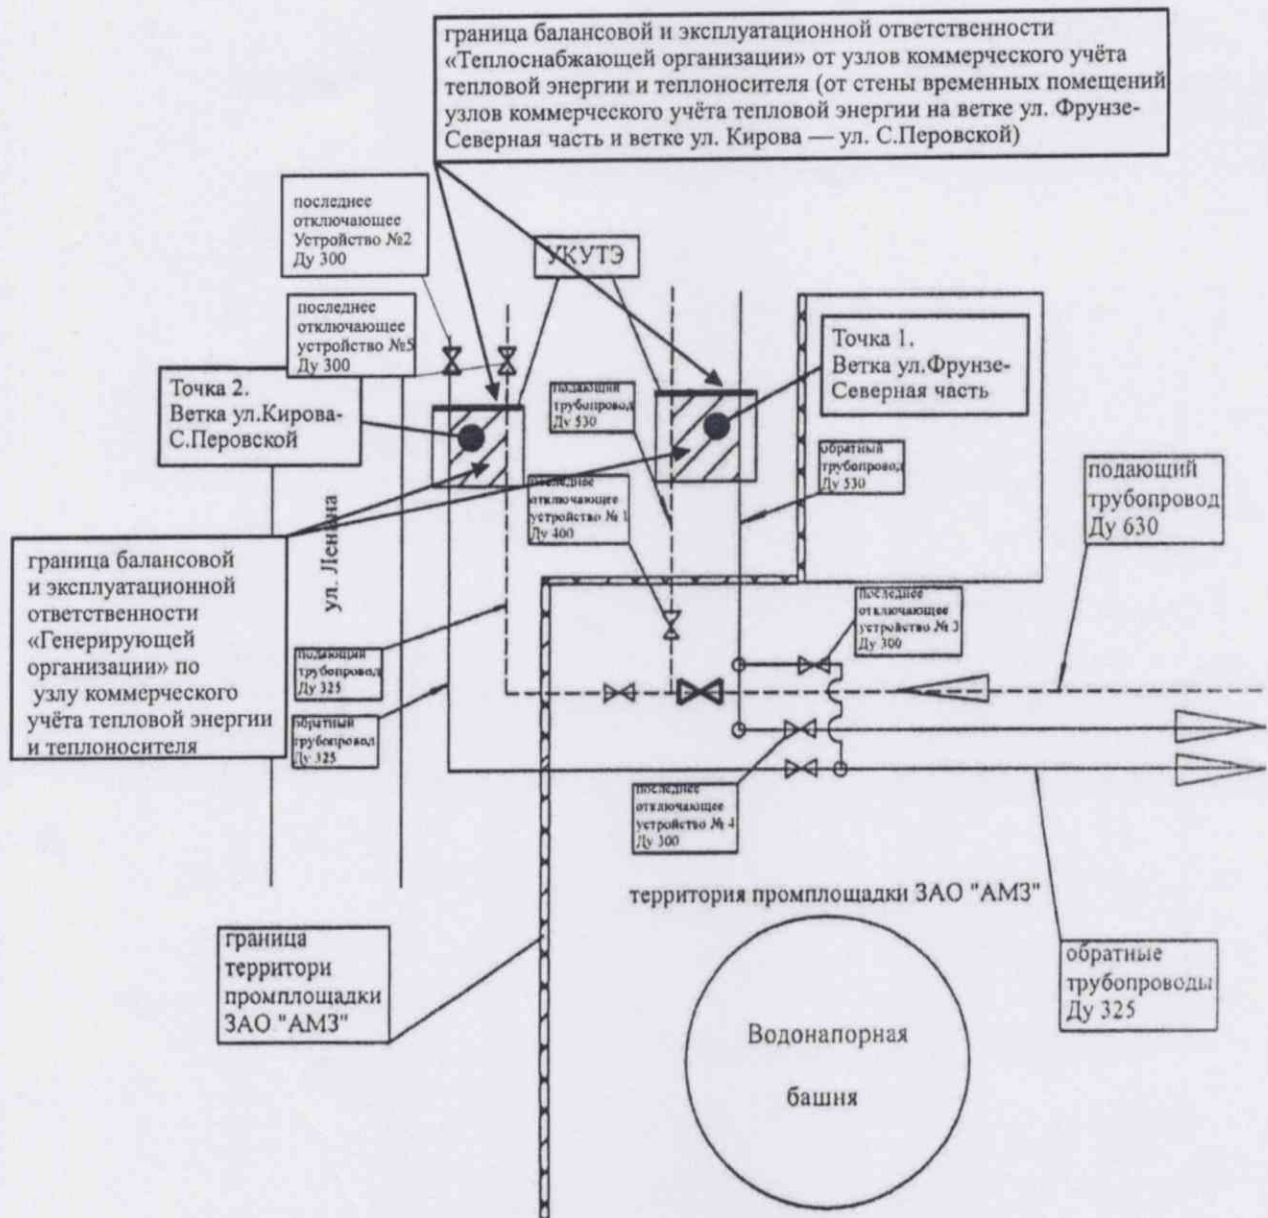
граница балансовой и эксплуатационной ответственности «Теплоснабжающей организации» от узлов коммерческого учёта тепловой энергии и теплоносителя (от стены временных помещений узлов коммерческого учёта тепловой энергии на ветке ул. Фрунзе-Северная часть и ветке ул. Кирова — ул. С.Перовской)

последнее отключающее Устройство №2 Ду 300

УКУТЭ

последнее отключающее устройство №5 Ду 300

Точка 1. Ветка ул.Фрунзе-Северная часть

Точка 2. Ветка ул.Кирова-С.Перовской

подающий трубопровод Ду 530

обратный трубопровод Ду 530

подающий трубопровод Ду 630

последнее отключающее устройство № 1 Ду 400

ул. Ленина

граница балансовой и эксплуатационной ответственности «Генерирующей организации» по узлу коммерческого учёта тепловой энергии и теплоносителя

последнее отключающее устройство № 3 Ду 300

подающий трубопровод Ду 325

обратный трубопровод Ду 325

последнее отключающее устройство № 4 Ду 300

территория промплощадки ЗАО "АМЗ"

граница территори промплощадки ЗАО "АМЗ"

обратные трубопроводы Ду 325

Водонапорная башня